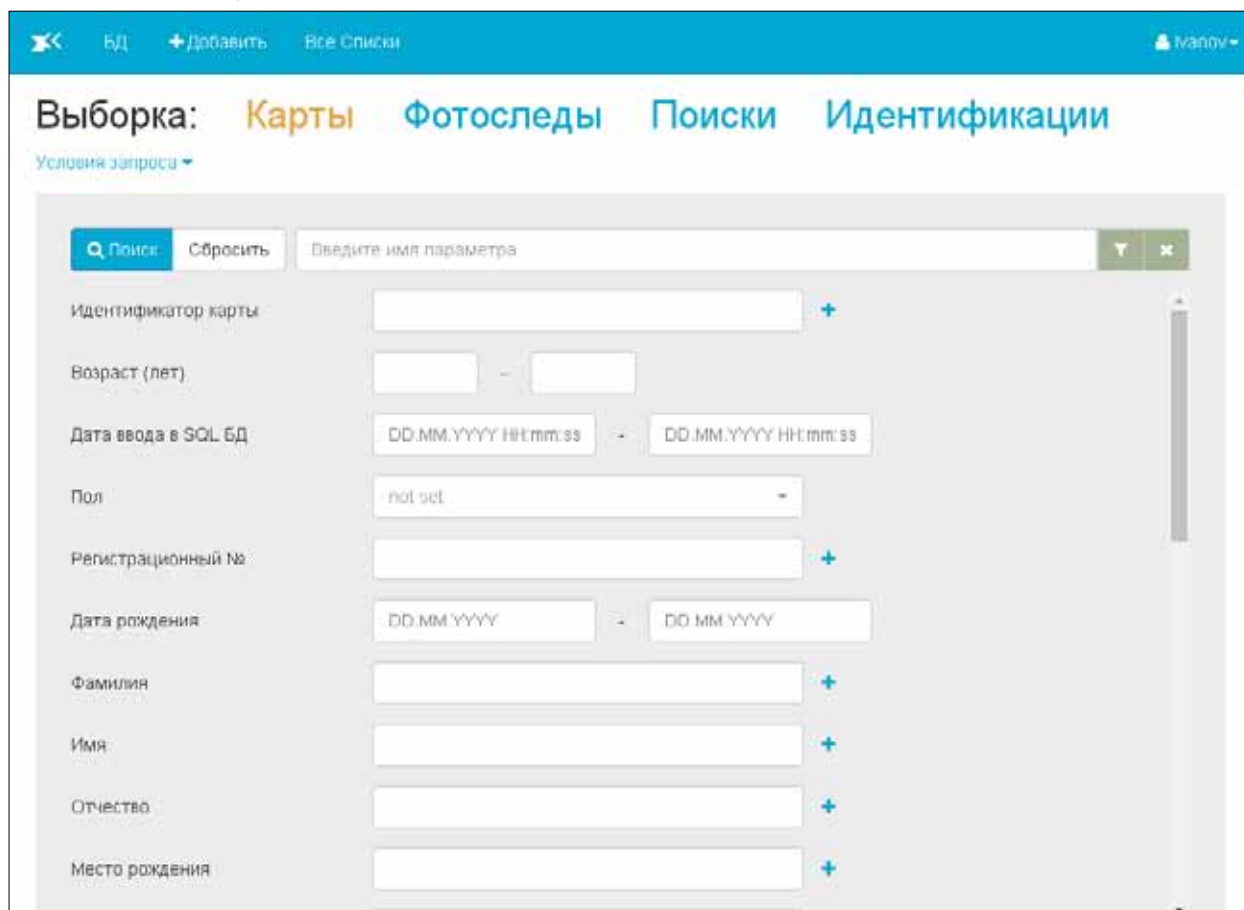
БД +Добавить Все Списки Ivanov

Выборка: Карты Фотоследы Поиски Идентификации

Условия запроса

Поиск Сбросить Введите имя параметра

Идентификатор карты +

Возраст (лет) -

Дата ввода в SQL БД DD.MM.YYYY HH:mm:ss - DD.MM.YYYY HH:mm:ss

Пол not set

Регистрационный № +

Дата рождения DD.MM.YYYY - DD.MM.YYYY

Фамилия +

Имя +

Отчество +

Место рождения +